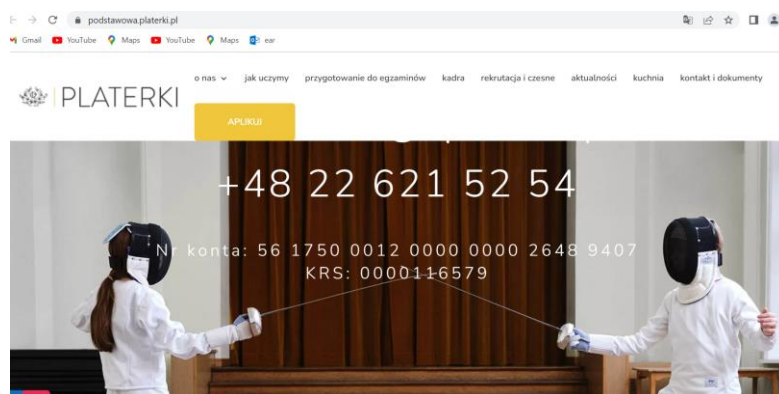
podstawowa.platerki.pl

Gmail YouTube Maps YouTube Maps ear

PLATERKI

o nas jak uczymy przygotowanie do egzaminów kadra rekrutacja i czesne aktualności kuchnia kontakt i dokumenty

APLIKUJ

+48 22 621 52 54

Nr konta: 56 1750 0012 0000 0000 2648 9407
KRS: 0000116579